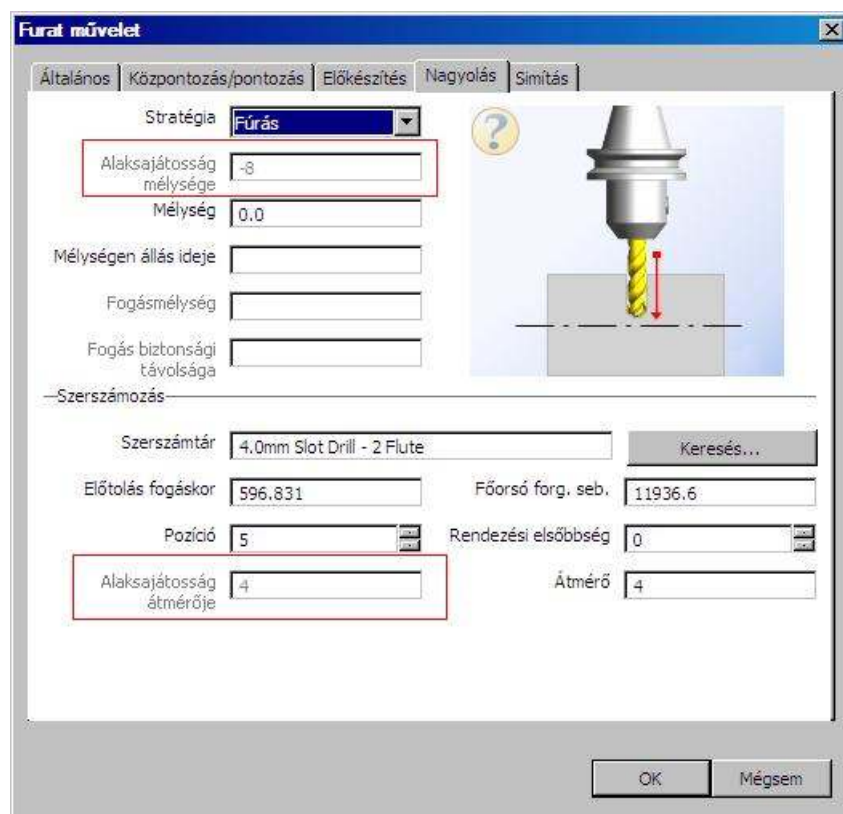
Furat művelet

Általános | Központozás/pontozás | Előkészítés | Nagyolás | Simítás

Stratégia Fúrás

Alaksajátosság mélysége -8

Mélység 0.0

Mélységen állás ideje

Fogásmélység

Fogás biztonsági távolsága

Szerszámozás

Szerszámtár 4.0mm Slot Drill - 2 Flute

Keresés...

Előtolás fogáskor 596.831

Főorsó forg. seb. 11936.6

Pozíció 5

Rendezési elsőbbség 0

Alaksajátosság átmérője 4

Átmérő 4

OK

Mégsem